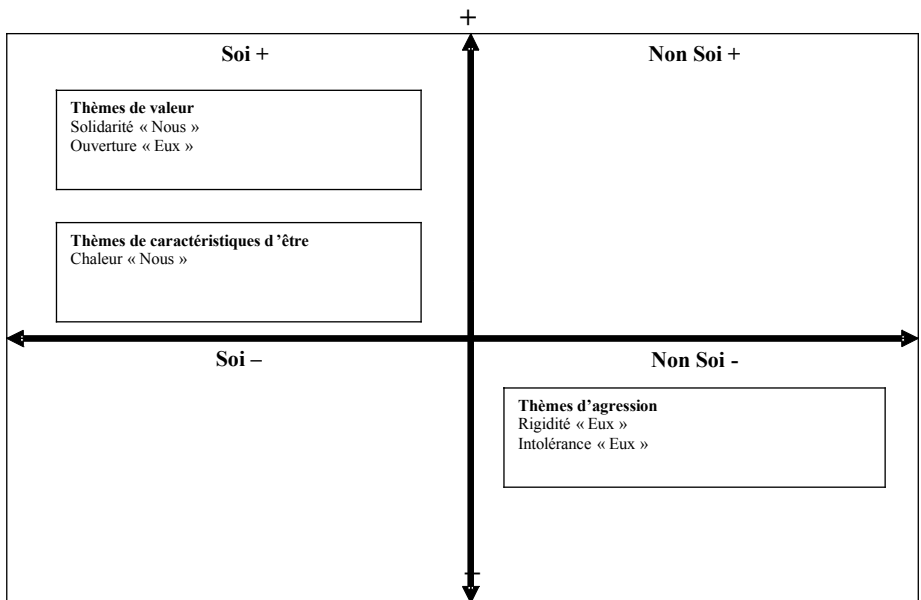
+

Soi +

Non Soi +

**Thèmes de valeur**
Solidarité « Nous »
Ouverture « Eux »

**Thèmes de caractéristiques d'être**
Chaleur « Nous »

Soi –

Non Soi -

**Thèmes d'agression**
Rigidité « Eux »
Intolérance « Eux »

–